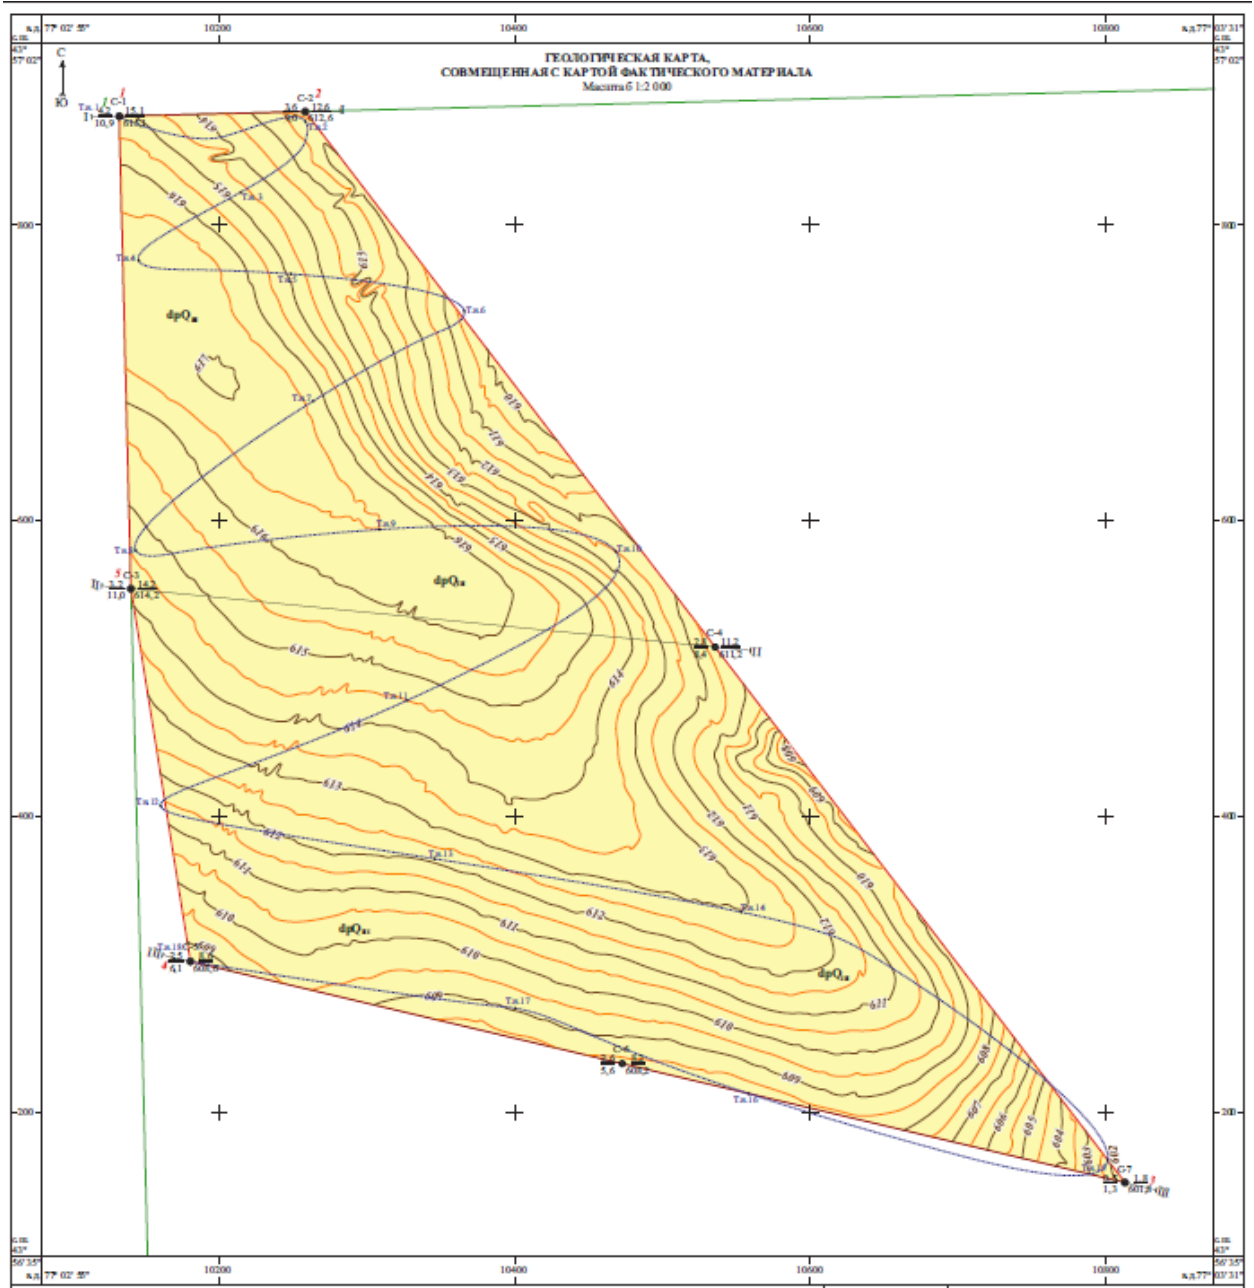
в.д. 77° 02' 55"
10200
10400
10600
10800
в.д.77° 03' 31"
с.ш. 43° 57' 02"
с.ш. 43° 57' 02"

ГЕОЛОГИЧЕСКАЯ КАРТА, СОВМЕЩЕННАЯ С КАРТОЙ ФАКТИЧЕСКОГО МАТЕРИАЛА
Масштаб 1:2 000

С
Ю

1 С-1
15,1
10,9
616,3
2 С-2
3,6
12,6
612,6
Т.н.1
Т.н.2
Т.н.3
Т.н.4
Т.н.5
Т.н.6
Т.н.7
Т.н.8
Т.н.9
Т.н.10
Т.н.11
Т.н.12
Т.н.13
Т.н.14
Т.н.15
Т.н.17
Т.н.18

dpQ$_{III}$
dpQ$_{III}$
dpQ$_{III}$
dpQ$_{III}$

5 С-3
3,2
14,2
11,0
614,2
С-4
2,8
11,2
8,4
611,2
С-5
2,5
8,6
6,1
608,6
С-6
2,6
8,2
5,6
608,2
С-7
1,3
601,8
3

617
616
615
614
613
612
611
610
609
608
607
606
605
604
603
602

800
600
400
200

с.ш. 43° 56' 35"
с.ш. 43° 56' 35"
в.д. 77° 02' 55"
10200
10400
10600
10800
в.д.77° 03' 31"